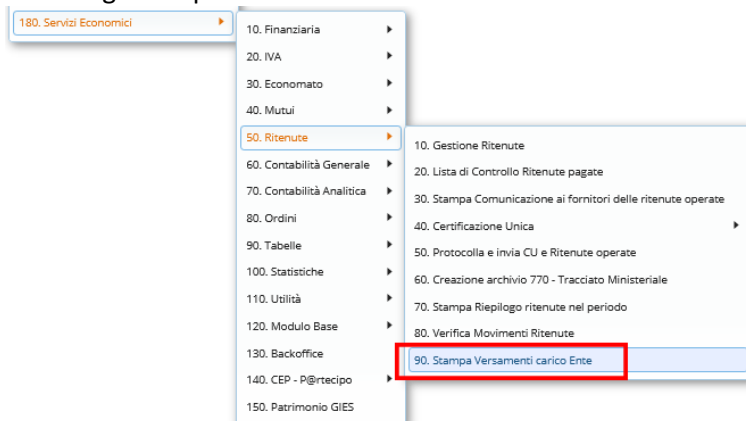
180. Servizi Economici

10. Finanziaria
20. IVA
30. Economato
40. Mutui
50. Ritenute
60. Contabilità Generale
70. Contabilità Analitica
80. Ordini
90. Tabelle
100. Statistiche
110. Utilità
120. Modulo Base
130. Backoffice
140. CEP - P@rtecipo
150. Patrimonio GIES

10. Gestione Ritenute
20. Lista di Controllo Ritenute pagate
30. Stampa Comunicazione ai fornitori delle ritenute operate
40. Certificazione Unica
50. Protocolla e invia CU e Ritenute operate
60. Creazione archivio 770 - Tracciato Ministeriale
70. Stampa Riepilogo ritenute nel periodo
80. Verifica Movimenti Ritenute
90. Stampa Versamenti carico Ente